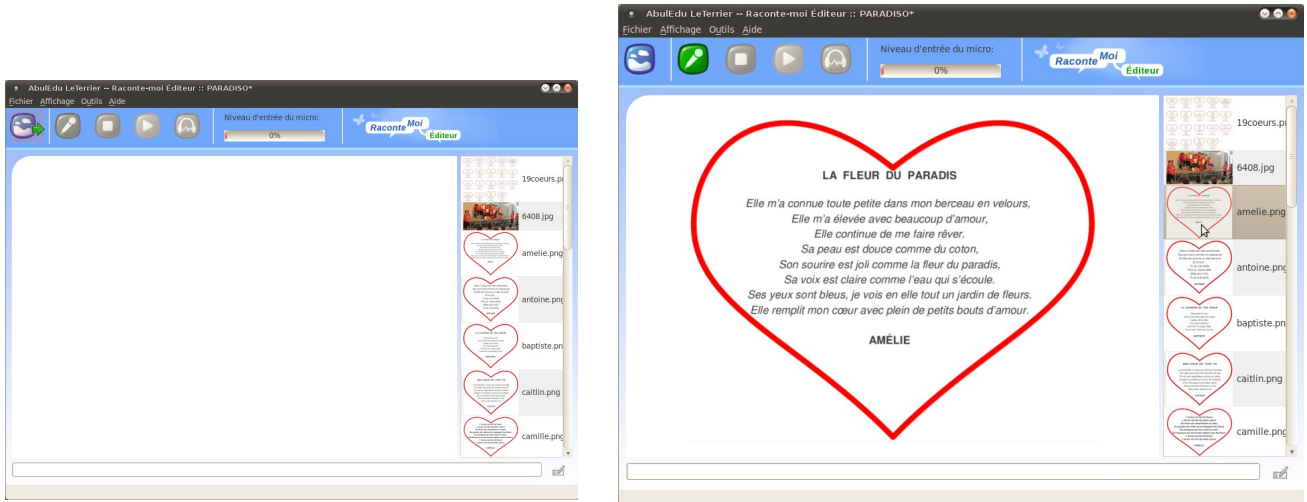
AbulEdu LeTerrier -- Raconte-moi Éditeur :: PARADISO*

Fichier Affichage Outils Aide

Niveau d'entrée du micro:

0%

Raconte Moi Éditeur

19coeurs.p

6408.jpg

amelie.png

antoine.png

baptiste.pn

caitlin.png

camille.png

AbulEdu LeTerrier -- Raconte-moi Éditeur :: PARADISO*

Fichier Affichage Outils Aide

Niveau d'entrée du micro:

0%

Raconte Moi Éditeur

LA FLEUR DU PARADIS

Elle m'a connue toute petite dans mon berceau en velours,
Elle m'a élevée avec beaucoup d'amour,
Elle continue de me faire rêver.
Sa peau est douce comme du coton,
Son sourire est joli comme la fleur du paradis,
Sa voix est claire comme l'eau qui s'écoule.
Ses yeux sont bleus, je vois en elle tout un jardin de fleurs.
Elle remplit mon cœur avec plein de petits bouts d'amour.

AMÉLIE

19coeurs.p

6408.jpg

amelie.png

antoine.png

baptiste.pn

caitlin.png

camille.png